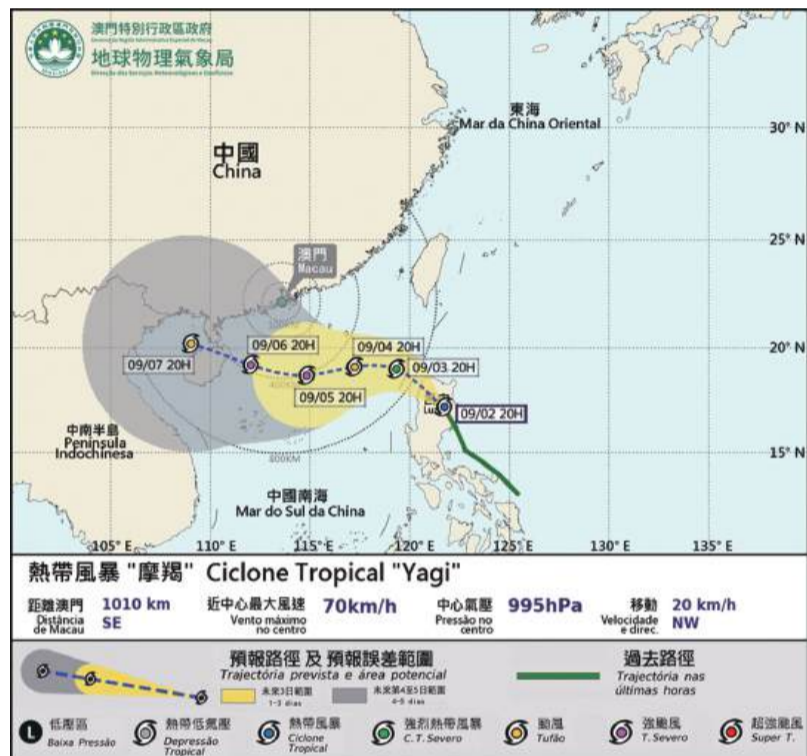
澳門特別行政區政府
Governo da Região Administrativa Especial de Macau
地球物理氣象局
Direcção dos Serviços Meteorológicos e Geofísicos

東海
Mar da China Oriental

中國
China

30° N

25° N

20° N

15° N

澳門
Macau

09/06 20H
09/04 20H
09/03 20H
09/07 20H
09/05 20H
09/02 20H
Lu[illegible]

400KM
800KM

中南半島
Peninsula Indochinesa

中國南海
Mar do Sul da China

105° E
110° E
115° E
120° E
125° E
130° E
135° E

熱帶風暴 "摩羯" Ciclone Tropical "Yagi"

距離澳門 Distância de Macau 1010 km SE
近中心最大風速 Vento máximo no centro 70km/h
中心氣壓 Pressão no centro 995hPa
移動 Velocidade e direc. 20 km/h NW

預報路徑 及 預報誤差範圍
Trajectória prevista e área potencial
未來3日範圍 1-3 dias
未來第4至5日範圍 4-5 dias

過去路徑
Trajectória nas últimas horas

L 低壓區 Baixa Pressão
熱帶低氣壓 Depressão Tropical
熱帶風暴 Ciclone Tropical
強烈熱帶風暴 C. T. Severo
颱風 Tufão
強颱風 T. Severo
超強颱風 Super T.